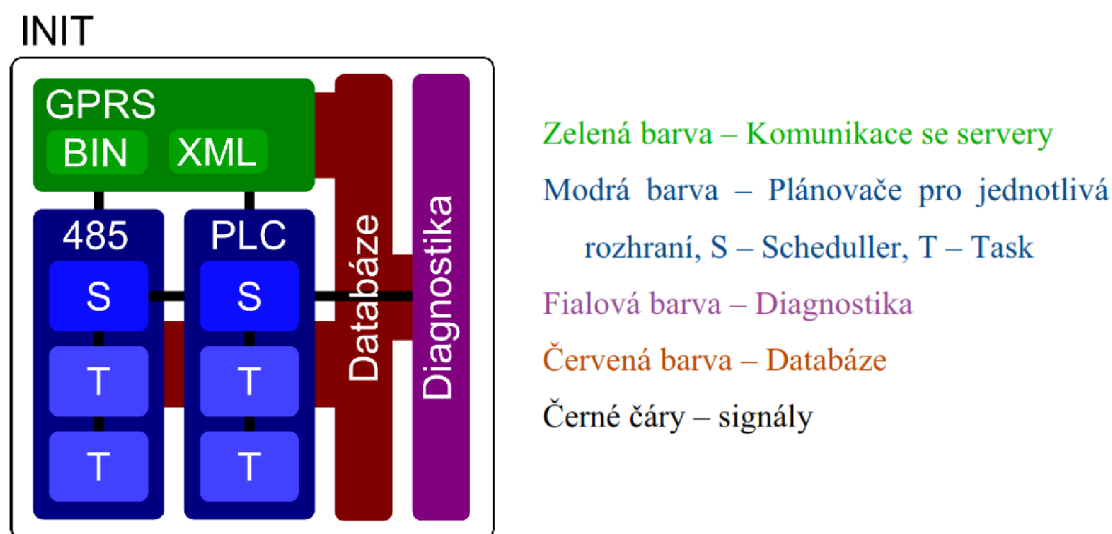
INIT

GPRS

BIN

XML

485

PLC

S

S

T

T

T

T

Databáze

Diagnostika

Zelená barva – Komunikace se servery

Modrá barva – Plánovače pro jednotlivá rozhraní, S – Scheduller, T – Task

Fialová barva – Diagnostika

Červená barva – Databáze

Černé čáry – signály